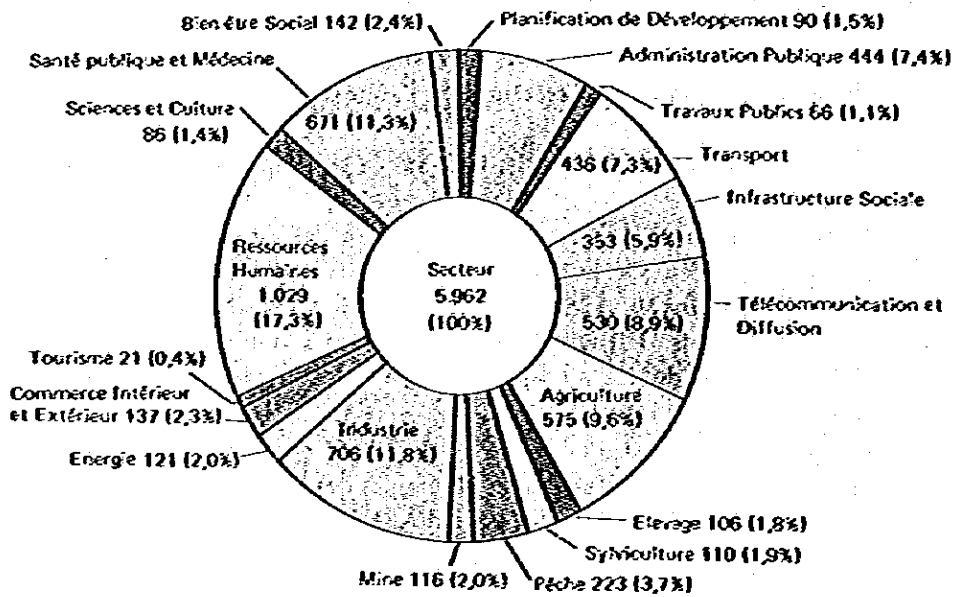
Bien être Social 142 (2,4%)
Planification de Développement 90 (1,5%)
Administration Publique 444 (7,4%)
Santé publique et Médecine
671 (11,3%)
Travaux Publics 66 (1,1%)
Sciences et Culture 86 (1,4%)
436 (7,3%)
Transport
Infrastructure Sociale
353 (5,9%)
Ressources Humaines 1,029 (17,3%)
Secteur 5,962 (100%)
Télécommunication et Diffusion
530 (8,9%)
Tourisme 21 (0,4%)
Commerce Intérieur et Extérieur 137 (2,3%)
Agriculture 575 (9,6%)
Industrie 706 (11,8%)
Energie 121 (2,0%)
Elevage 106 (1,8%)
Sylviculture 110 (1,9%)
Mine 116 (2,0%)
Pêche 223 (3,7%)